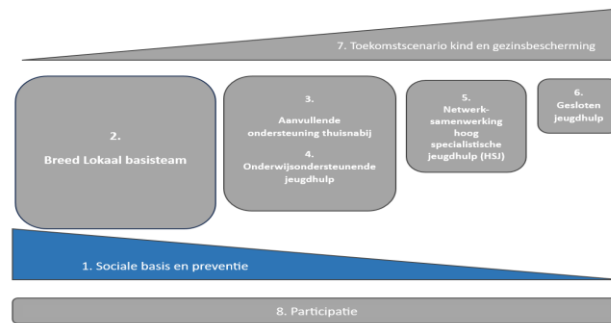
7. Toekomstscenario kind en gezinsbescherming

2.
Breed Lokaal basisteam

3.
Aanvullende ondersteuning thuisnabij
4.
Onderwijsondersteunende jeugdhulp

5.
Netwerk-samenwerking hoog specialistische jeugdhulp (HSJ)

6.
Gesloten jeugdhulp

1. Sociale basis en preventie

8. Participatie